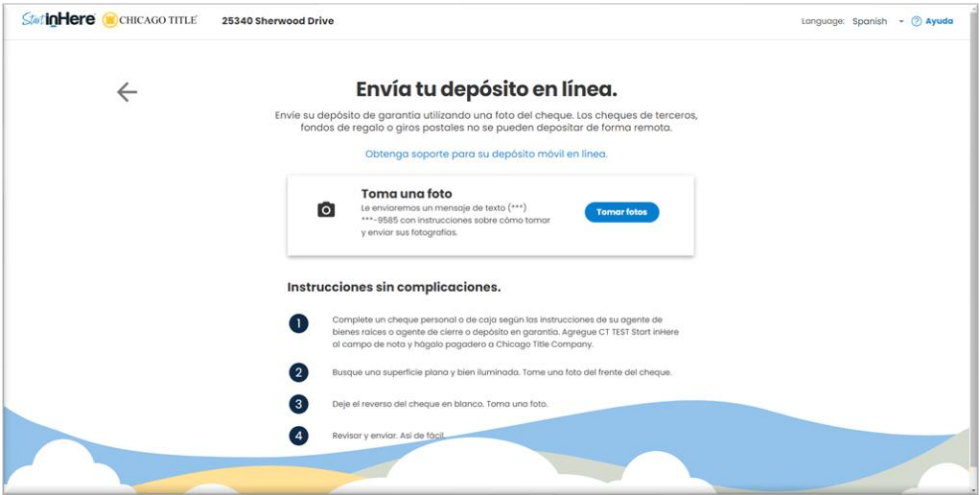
Start inHere CHICAGO TITLE 25340 Sherwood Drive

Language: Spanish ? Ayuda

Envía tu depósito en línea.

Envíe su depósito de garantía utilizando una foto del cheque. Los cheques de terceros, fondos de regalo o giros postales no se pueden depositar de forma remota.

Obtenga soporte para su depósito móvil en línea.

Toma una foto

Le enviaremos un mensaje de texto (***) ***-9585 con instrucciones sobre cómo tomar y enviar sus fotografías.

Tomar fotos

Instrucciones sin complicaciones.

1 Complete un cheque personal o de caja según las instrucciones de su agente de bienes raíces o agente de cierre o depósito en garantía. Agregue CT TEST Start inHere al campo de nota y hágalo pagadero a Chicago Title Company.

2 Busque una superficie plana y bien iluminada. Tome una foto del frente del cheque.

3 Deje el reverso del cheque en blanco. Toma una foto.

4 Revisar y enviar. Así de fácil.